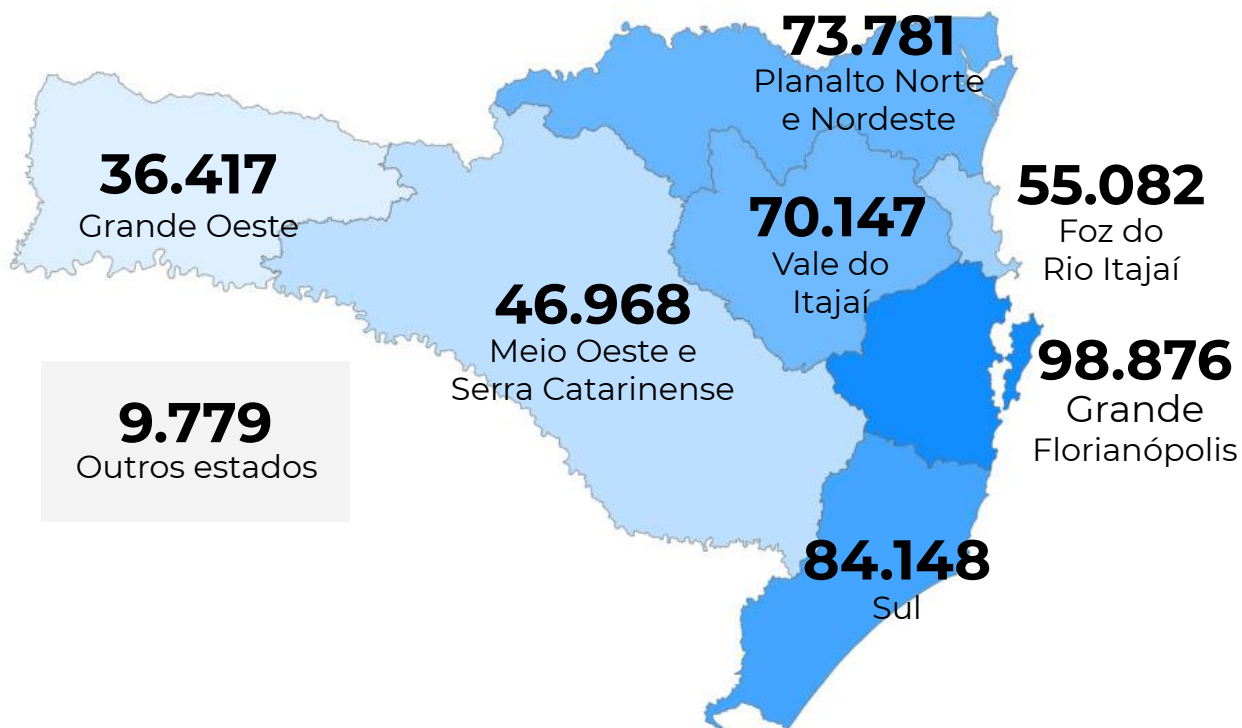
73.781
Planalto Norte e Nordeste

36.417
Grande Oeste

55.082
Foz do Rio Itajaí

70.147
Vale do Itajaí

46.968
Meio Oeste e Serra Catarinense

98.876
Grande Florianópolis

9.779
Outros estados

84.148
Sul